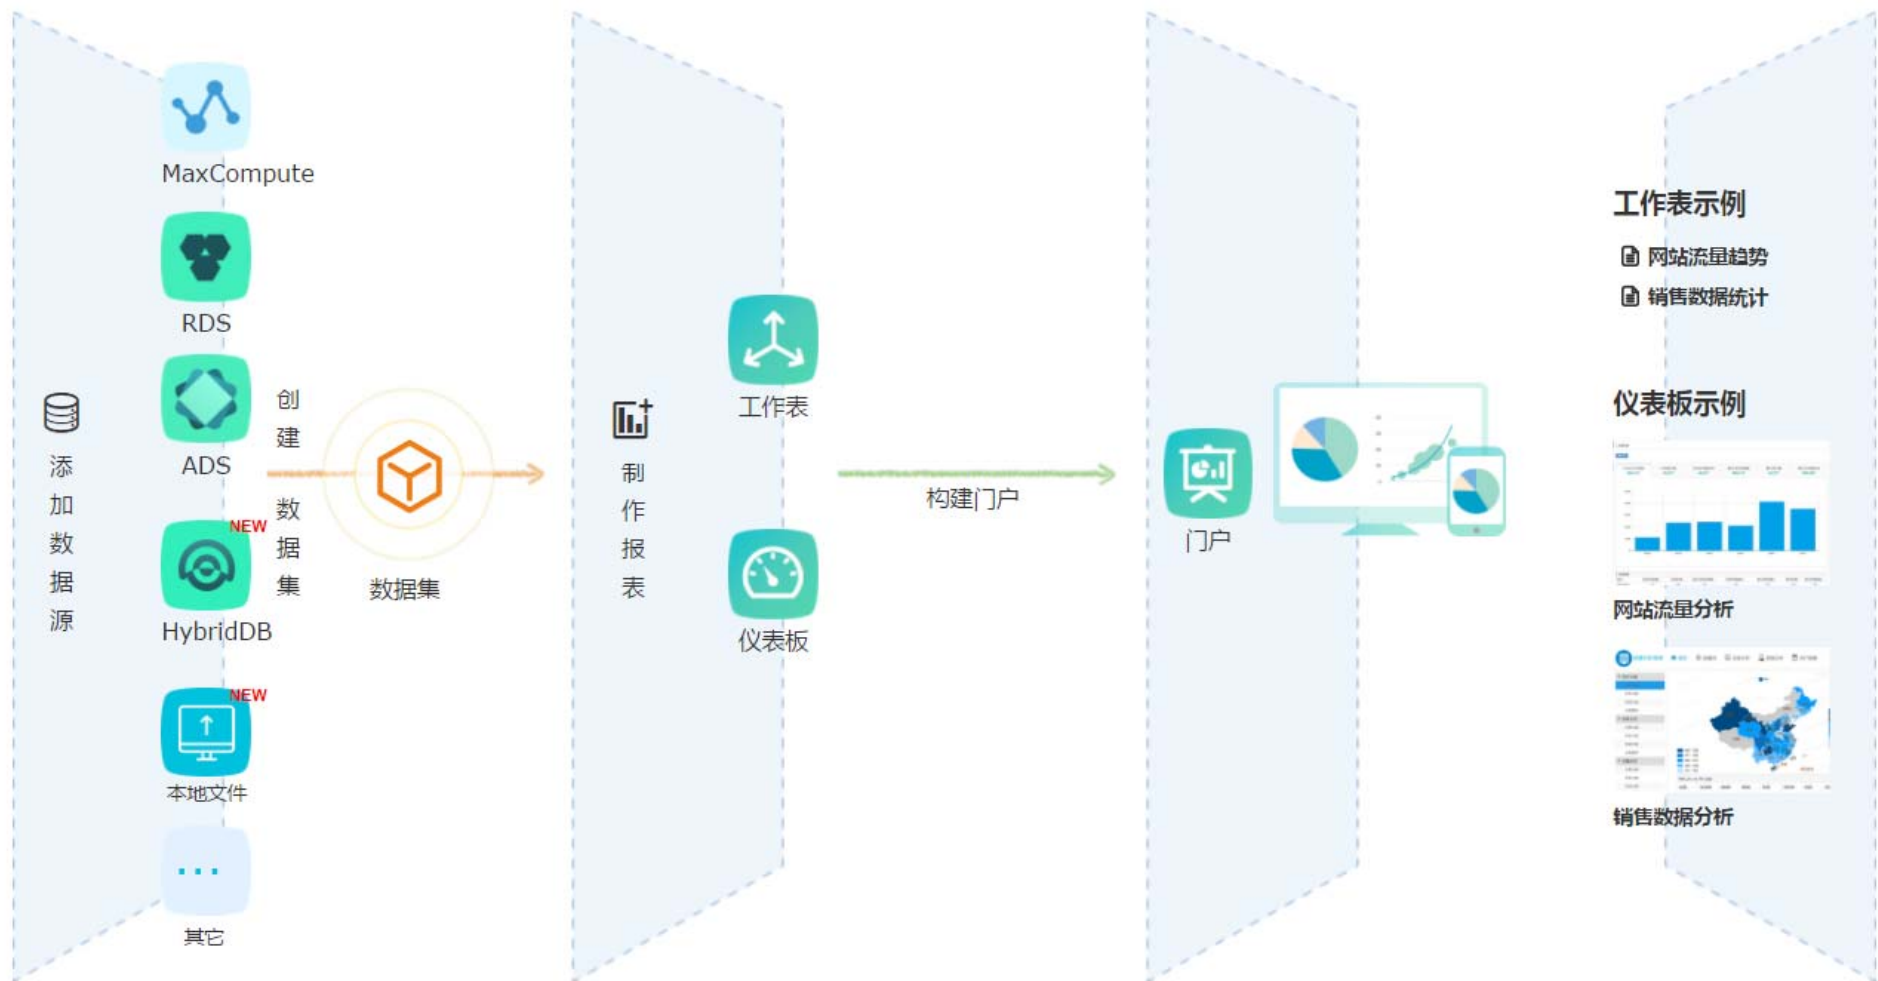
添加数据源

MaxCompute

RDS

ADS

NEW
HybridDB

NEW
本地文件

...
其它

创建数据集

数据集

制作报表

工作表

仪表板

构建门户

门户

工作表示例

网站流量趋势

销售数据统计

仪表板示例

网站流量分析

销售数据分析